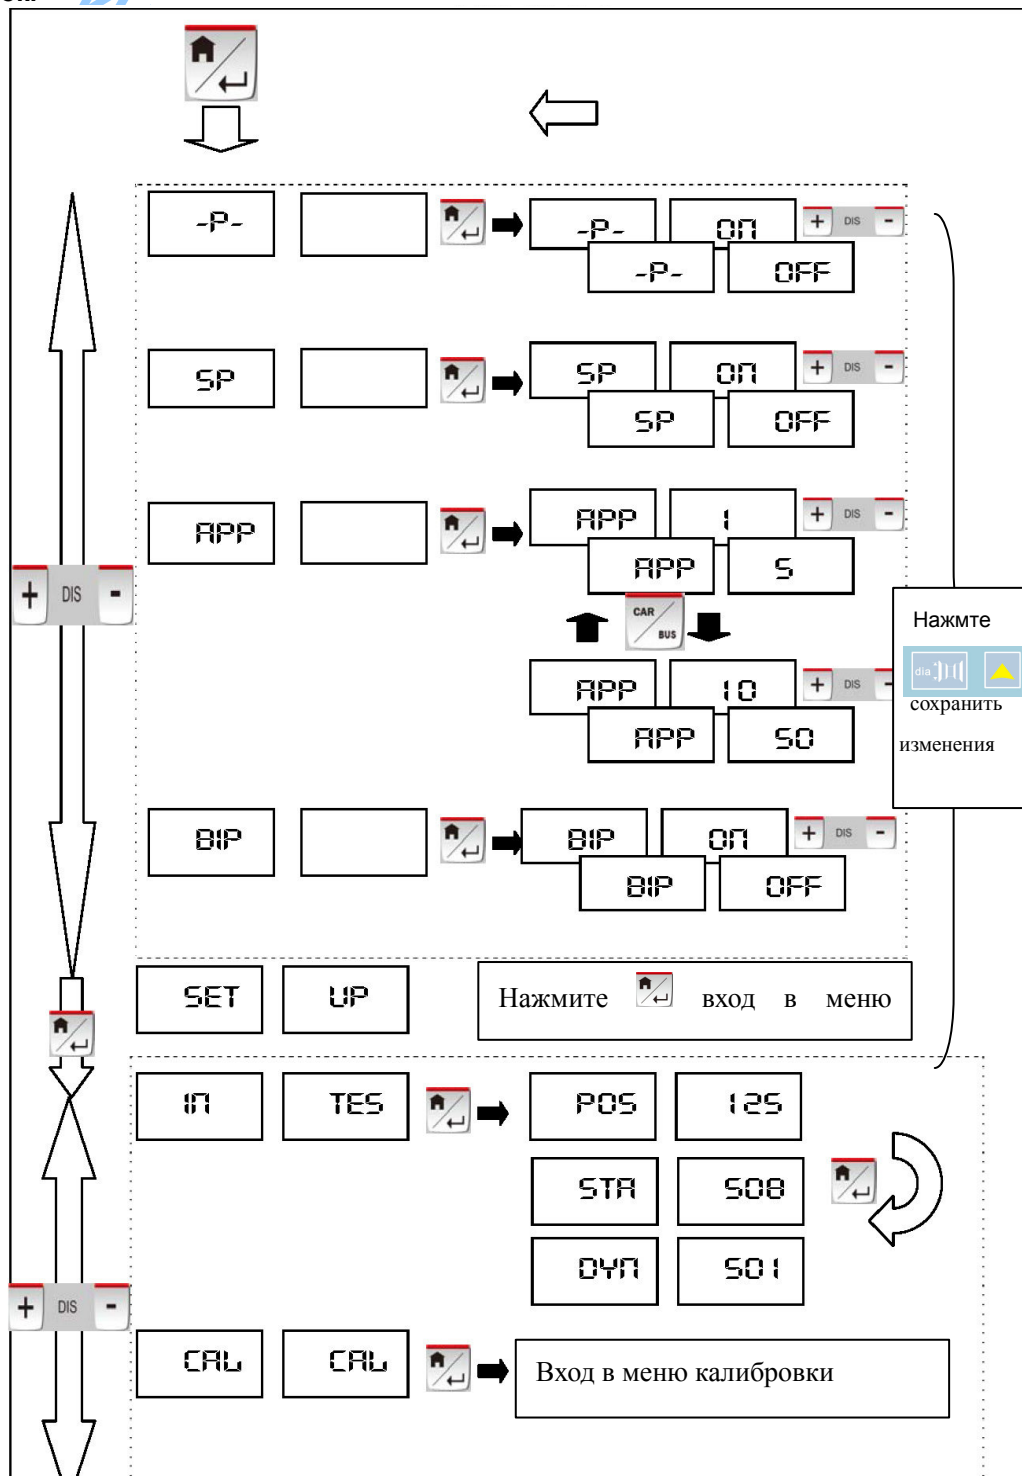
-P-

-P- on
-P- OFF

+ DIS -

SP

SP on
SP OFF

+ DIS -

APP

APP 1
APP 5

+ DIS -

CAR BUS

APP 10
APP 50

+ DIS -

Нажмте
dia
сохранить изменения

+ DIS -

BIP

BIP on
BIP OFF

+ DIS -

SET UP

Нажмите вход в меню

In TES

POS 125
STA 508
DYN 501

+ DIS -

CAL CAL

Вход в меню калибровки